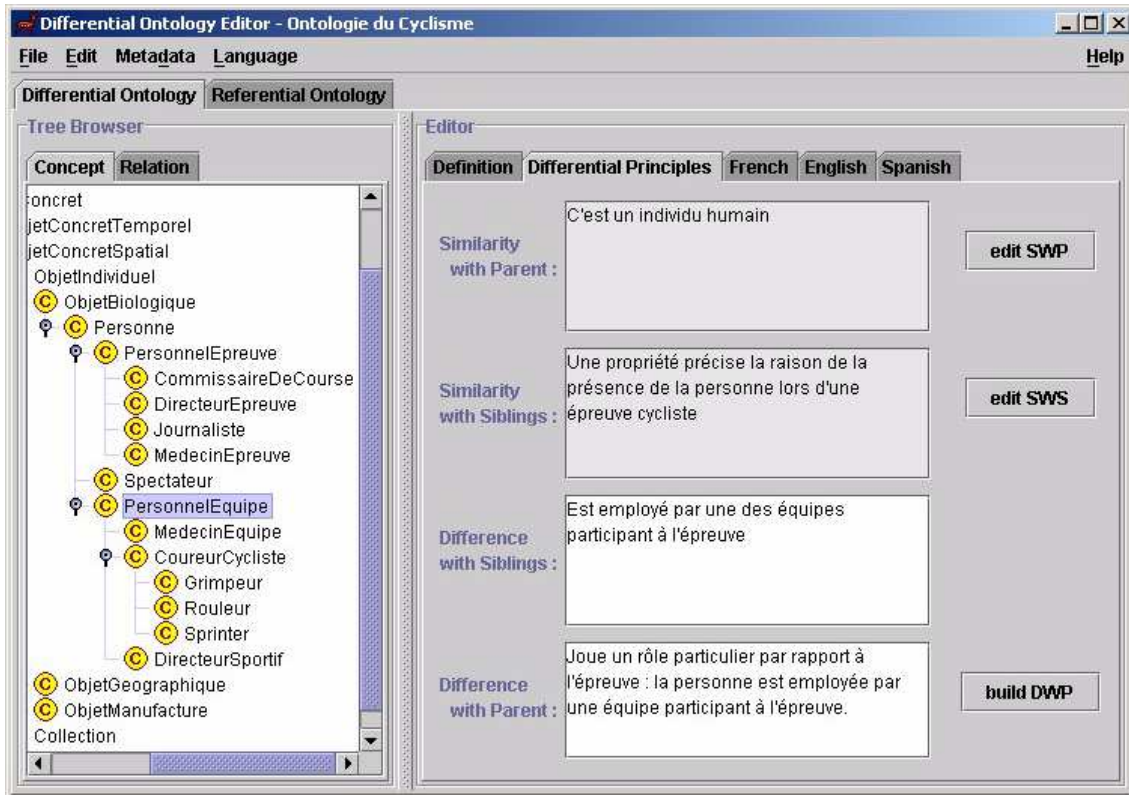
Differential Ontology Editor - Ontologie du Cyclisme

File Edit Metadata Language Help

Differential Ontology Referential Ontology

Tree Browser

Concept Relation

oncret
jetConcretTemporel
jetConcretSpatial
ObjetIndividuel
ObjetBiologique
Personne
PersonnelEpreuve
CommissaireDeCourse
DirecteurEpreuve
Journaliste
MedecinEpreuve
Spectateur
PersonnelEquipe
MedecinEquipe
CoureurCycliste
Grimpeur
Rouleur
Sprinter
DirecteurSportif
ObjetGeographique
ObjetManufacture
Collection

Editor

Definition Differential Principles French English Spanish

Similarity with Parent :
C'est un individu humain
edit SWP

Similarity with Siblings :
Une propriété précise la raison de la présence de la personne lors d'une épreuve cycliste
edit SWS

Difference with Siblings :
Est employé par une des équipes participant à l'épreuve

Difference with Parent :
Joue un rôle particulier par rapport à l'épreuve : la personne est employée par une équipe participant à l'épreuve.
build DWP